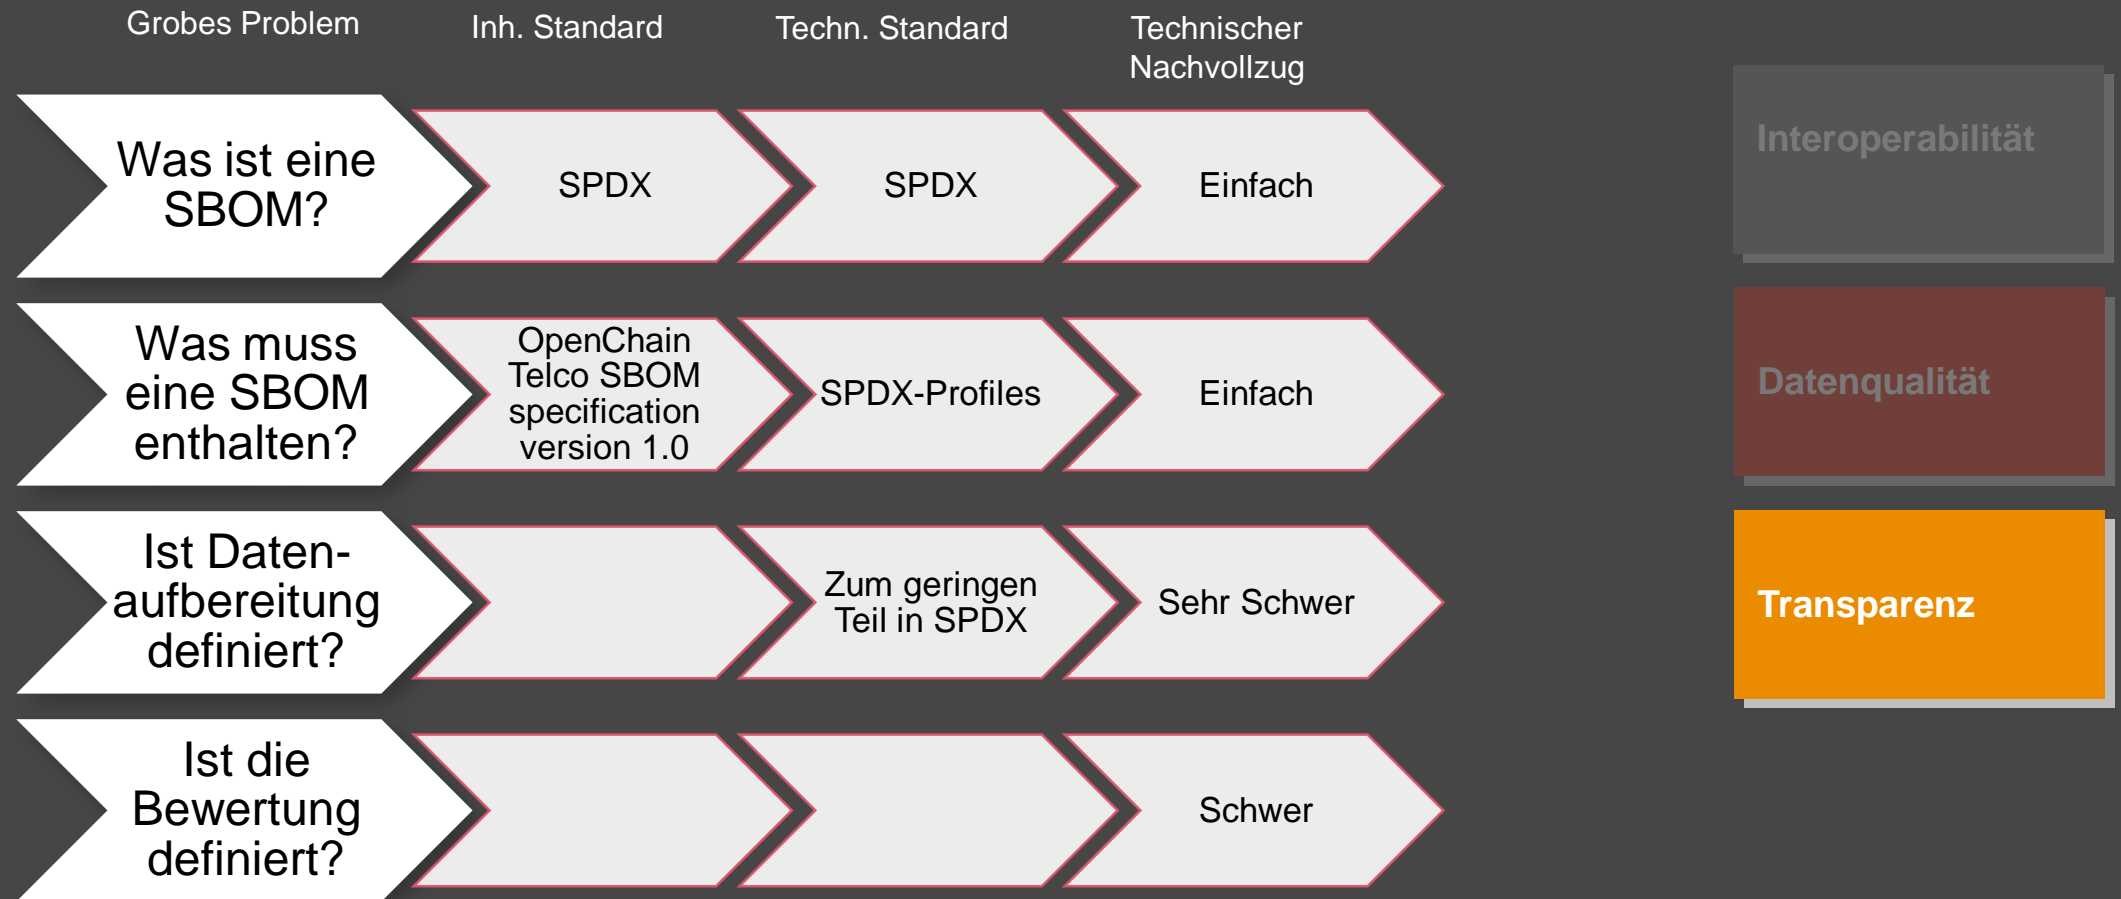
| Grobes Problem | Inh. Standard | Techn. Standard | Technischer Nachvollzug |
|---|---|---|---|
| Was ist eine SBOM? | SPDX | SPDX | Einfach |
| Was muss eine SBOM enthalten? | OpenChain Telco SBOM specification version 1.0 | SPDX-Profiles | Einfach |
| Ist Datenaufbereitung definiert? | | Zum geringen Teil in SPDX | Sehr Schwer |
| Ist die Bewertung definiert? | | | Schwer |

Interoperabilität

Datenqualität

Transparenz